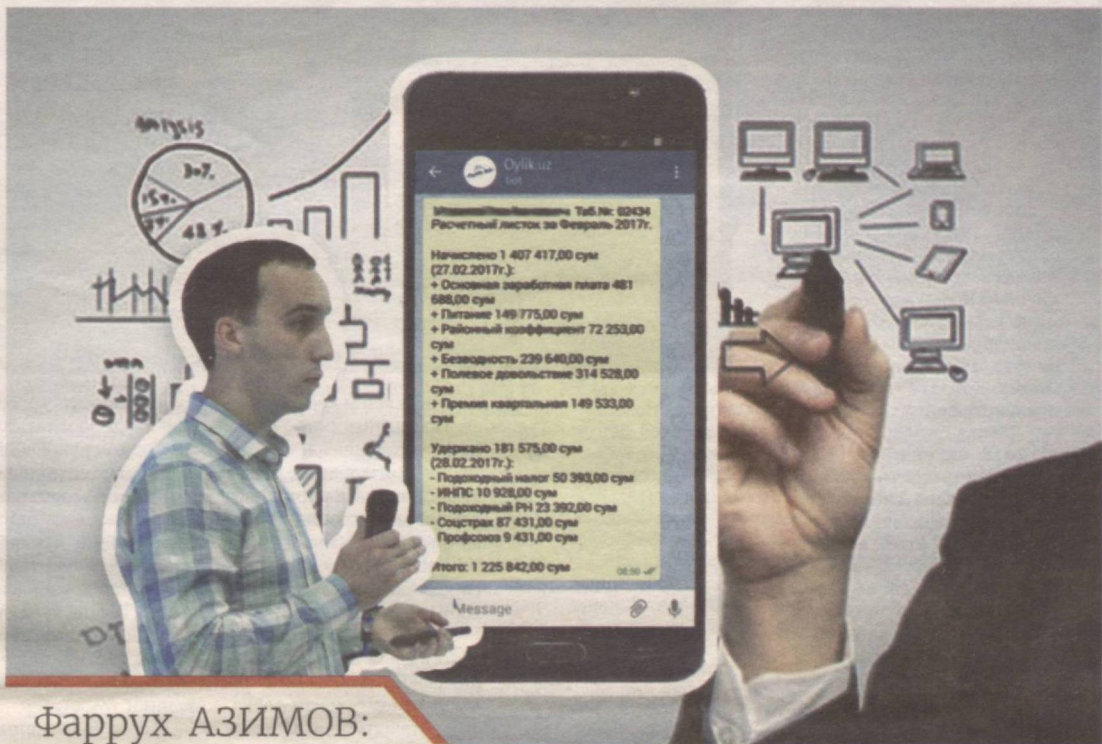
ANALYSIS

30%

15%

48%

Oylik.uz
bot

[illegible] Таб.№: 02434
Расчетный листок за Февраль 2017г.

Начислено 1 407 417,00 сум (27.02.2017г.):
+ Основная заработная плата 481 688,00 сум
+ Питание 149 775,00 сум
+ Районный коэффициент 72 253,00 сум
+ Безводность 239 640,00 сум
+ Полевое довольствие 314 528,00 сум
+ Премия квартальная 149 533,00 сум

Удержано 181 575,00 сум (28.02.2017г.):
- Подоходный налог 50 393,00 сум
- ИНПС 10 928,00 сум
- Подоходный РН 23 392,00 сум
- Соцстрах 87 431,00 сум
Профсоюз 9 431,00 сум

Итого: 1 225 842,00 сум

08:50

Message

Фаррух АЗИМОВ: